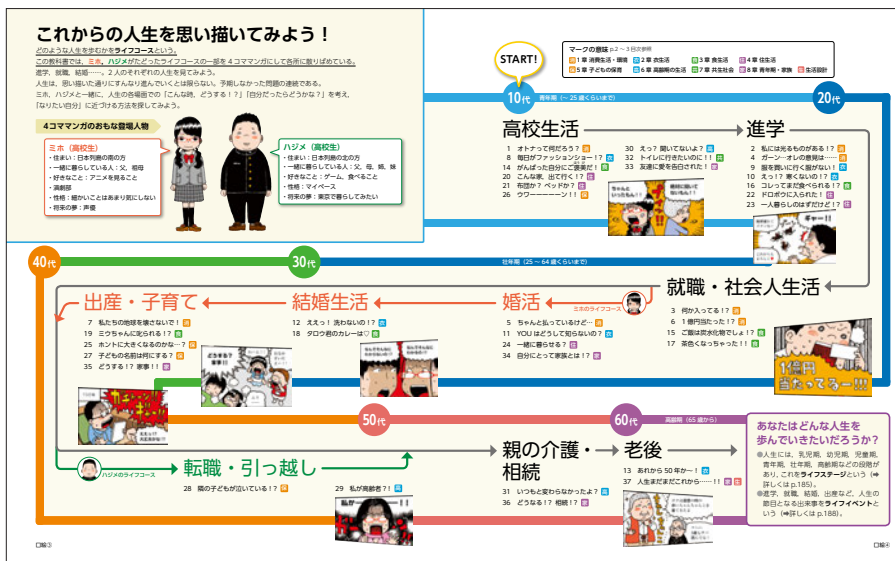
これからの人生を思い描いてみよう！

どのような人生を歩むかをライフコースという。
この教科書では、ミホ、ハジメがたどったライフコースの一部を４コママンガにして各所に散りばめている。
進学、就職、結婚……。２人のそれぞれの人生を見てみよう。
人生は、思い描いた通りにすんなり進んでいくとは限らない。予期しなかった問題の連続である。
ミホ、ハジメと一緒に、人生の各場面での「こんな時、どうする！？」「自分だったらどうかな？」を考え、「なりたい自分」に近づける方法を探してみよう。

４コママンガのおもな登場人物

ミホ（高校生）
・住まい：日本列島の南の方
・一緒に暮らしている人：父、祖母
・好きなこと：アニメを見ること
・満創部
・性格：細かいことはあまり気にしない
・将来の夢：声優

ハジメ（高校生）
・住まい：日本列島の北の方
・一緒に暮らしている人：父、母、姉、妹
・好きなこと：ゲーム、食べること
・性格：マイペース
・将来の夢：東京で暮らしてみたい

マークの意味 p.2〜3目次参照
1章 消費生活・環境　2章 衣生活　3章 食生活　4章 住生活
5章 子どもの保育　6章 高齢期の生活　7章 共生社会　8章 青年期・家族　生活設計

START!

10代　青年期（〜25歳くらいまで）

20代

高校生活
1 オトナって何だろう？
8 毎日がファッションショー！？
10 がんばった自分にご褒美だ！
20 こんな暑、出て行く！？
21 布団か？ベッドか？
26 ウワーーーーン！！
30 えっ？聞いてないよ？
32 トイレに行きたいのに！！
33 友達に愛を告白された！

進学
2 私には光るものがある！？
4 ガーン・オレの意見は……
9 服を買いに行く服がない！
16 えっ！？寒くないの！？
19 コレってまだ食べられる！？
22 ドロボウに入られた！
23 一人暮らしのはずだけど！？

40代

30代

壮年期（25〜64歳くらいまで）

就職・社会人生活
3 何か入ってる！？
6 1億円当たった！？
15 ご飯は炭水化物でしょ！？
17 茶色くなっちゃった！！

1億円当たってるー！！

出産・子育て
7 私たちの地球を壊さないで！
19 ミウちゃんに取られる！？
25 ホントに大きくなるのかな…？
27 子どもの名前は何にする？
35 どうする！？事事！！

結婚生活
12 ええっ！洗わないの！？
18 タロウ君のカレーは♡

婚活
ミホのライフコース
5 ちゃんと払っていけど…
11 YOUはどうして知らないの？
24 一緒に暮らそう！？
34 自分にとって家族とは！？

50代

60代　高齢期（65歳くらいから）

あなたはどんな人生を歩んでいきたいだろうか？
◎人生には、乳児期、幼児期、児童期、青年期、壮年期、高齢期などの段階があり、これをライフステージという（➡詳しくはp.185）。
◎進学、就職、結婚、出産など、人生の節目となる出来事をライフイベントという（➡詳しくはp.188）。

親の介護・相続
31 いつもと変わらなかったよ？
36 どうなる！？相続！？

老後
13 あれから50年かー！
37 人生まだまだこれから……！！

ハジメのライフコース
転職・引っ越し
28 隣の子どもが泣いている！？
29 私が高齢者？！

口絵③

口絵④